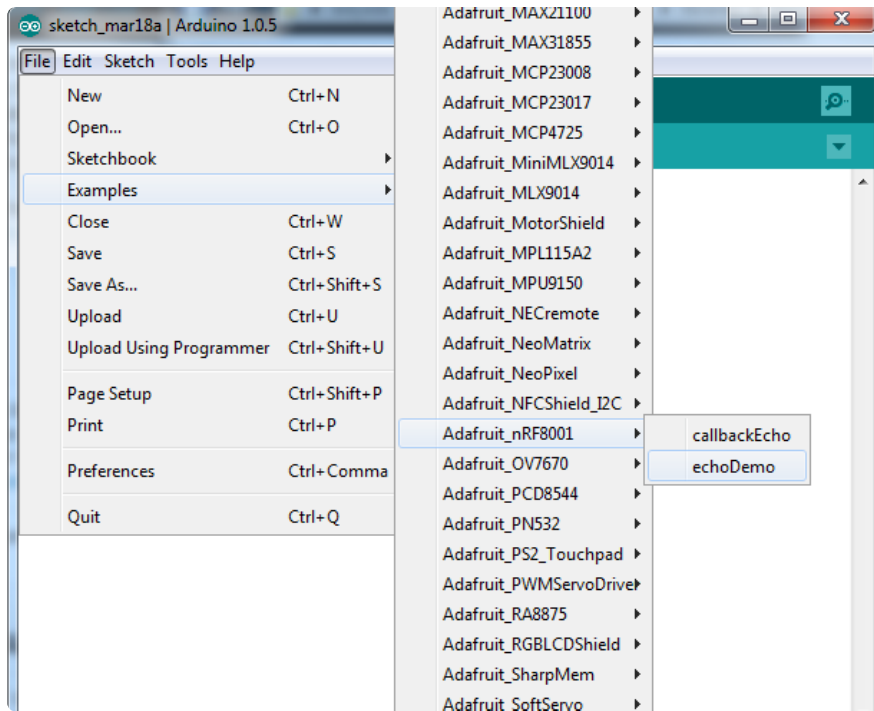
sketch_mar18a | Arduino 1.0.5

File Edit Sketch Tools Help

New Ctrl+N
Open... Ctrl+O
Sketchbook
Examples
Close Ctrl+W
Save Ctrl+S
Save As... Ctrl+Shift+S
Upload Ctrl+U
Upload Using Programmer Ctrl+Shift+U
Page Setup Ctrl+Shift+P
Print Ctrl+P
Preferences Ctrl+Comma
Quit Ctrl+Q

Adafruit_MAX21100
Adafruit_MAX31855
Adafruit_MCP23008
Adafruit_MCP23017
Adafruit_MCP4725
Adafruit_MiniMLX9014
Adafruit_MLX9014
Adafruit_MotorShield
Adafruit_MPL115A2
Adafruit_MPU9150
Adafruit_NECremote
Adafruit_NeoMatrix
Adafruit_NeoPixel
Adafruit_NFCShield_I2C
Adafruit_nRF8001
Adafruit_OV7670
Adafruit_PCD8544
Adafruit_PN532
Adafruit_PS2_Touchpad
Adafruit_PWMServoDrive
Adafruit_RA8875
Adafruit_RGBLCDShield
Adafruit_SharpMem
Adafruit_SoftServo

callbackEcho
echoDemo